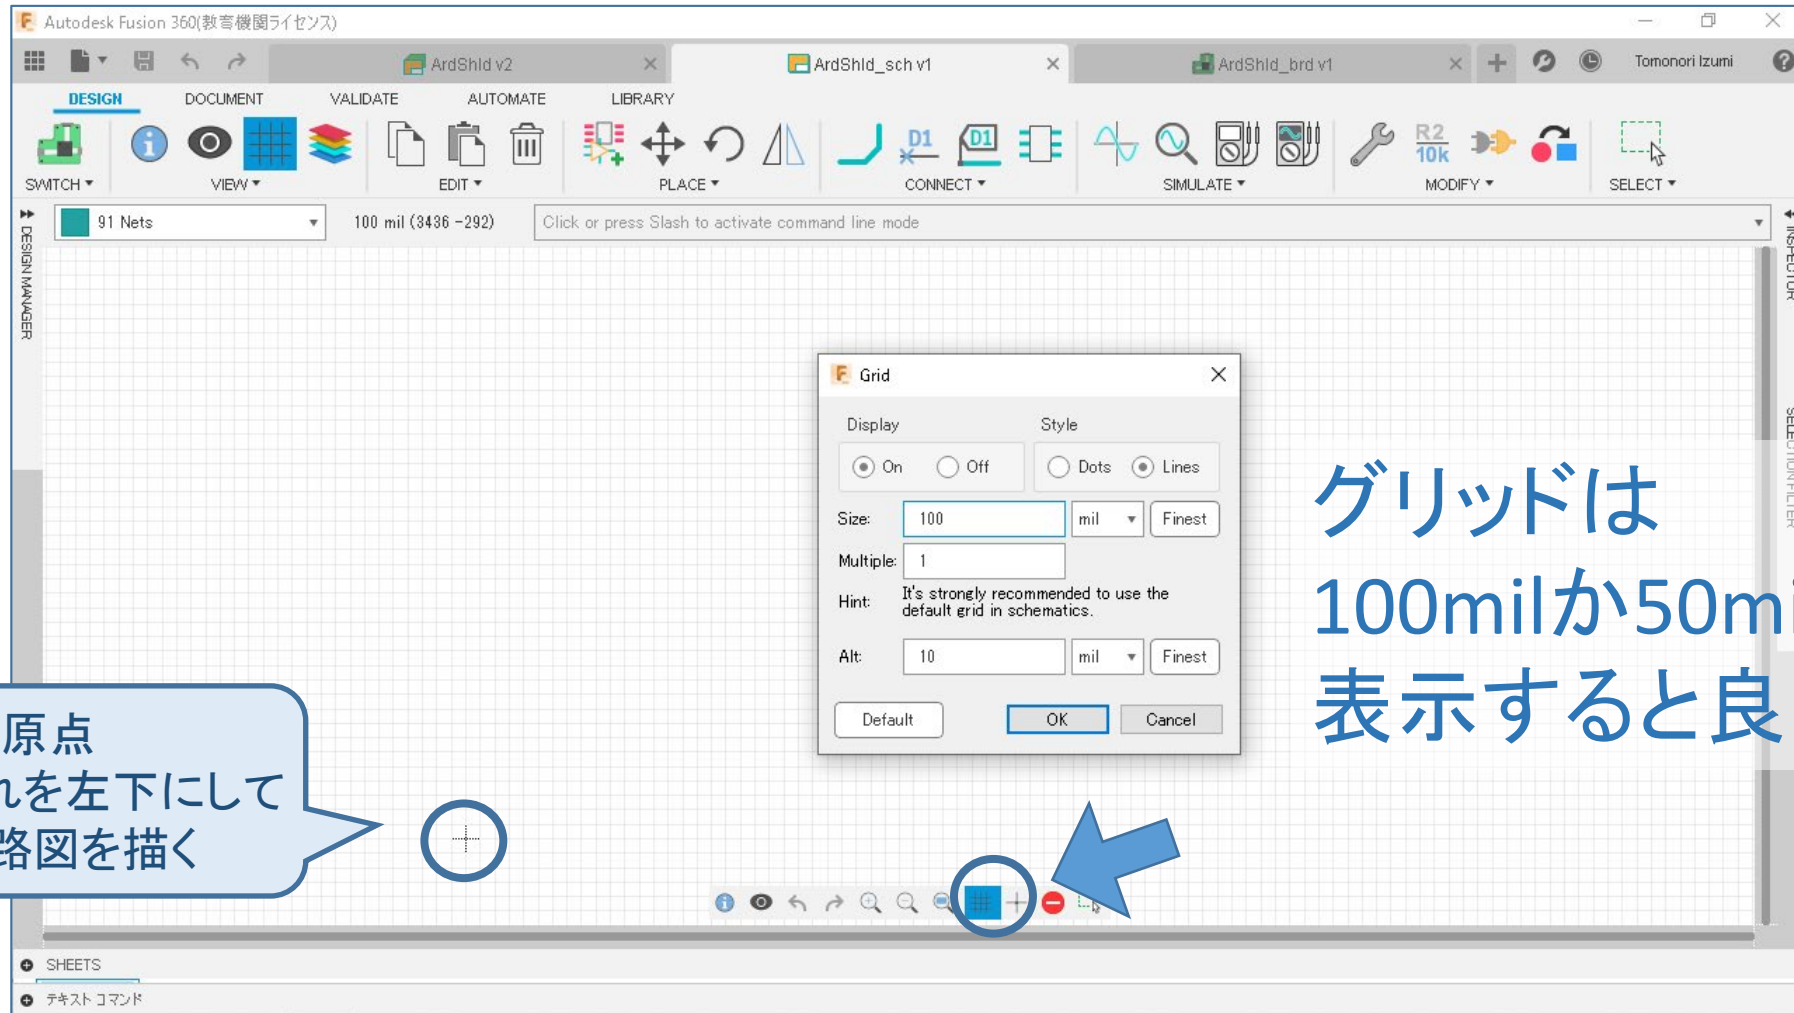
Autodesk Fusion 360(教育機関ライセンス)

ArdShld v2
ArdShld_sch v1
ArdShld_brd v1
Tomonori Izumi

DESIGN DOCUMENT VALIDATE AUTOMATE LIBRARY

SWITCH ▾ VIEW ▾ EDIT ▾ PLACE ▾ CONNECT ▾ SIMULATE ▾ MODIFY ▾ SELECT ▾

D1 R2 10k

91 Nets
100 mil (3436 -292)
Click or press Slash to activate command line mode

DESIGN MANAGER
INSPECTOR
SELECTION FILTER

Grid

Display
On Off
Style
Dots Lines
Size: 100 mil Finest
Multiple: 1
Hint: It's strongly recommended to use the default grid in schematics.
Alt: 10 mil Finest
Default OK Cancel

グリッドは
100milか50mi
表示すると良

原点
れを左下にして
路図を描く

SHEETS
テキスト コマンド